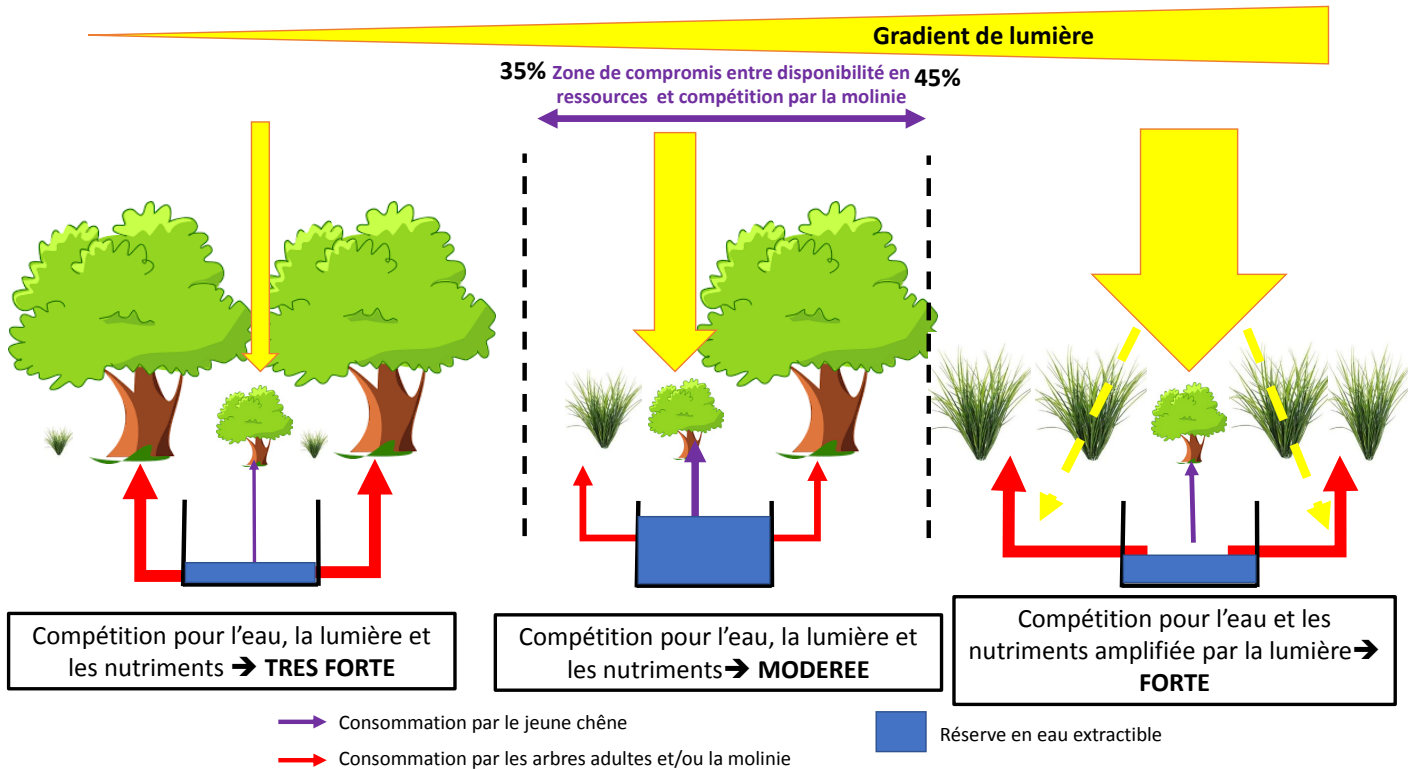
Gradient de lumière

35% Zone de compromis entre disponibilité en ressources et compétition par la molinie 45%

Compétition pour l'eau, la lumière et les nutriments ➔ TRES FORTE

Compétition pour l'eau, la lumière et les nutriments➔ MODEREE

Compétition pour l'eau et les nutriments amplifiée par la lumière➔ FORTE

Consommation par le jeune chêne

Consommation par les arbres adultes et/ou la molinie

Réserve en eau extractible